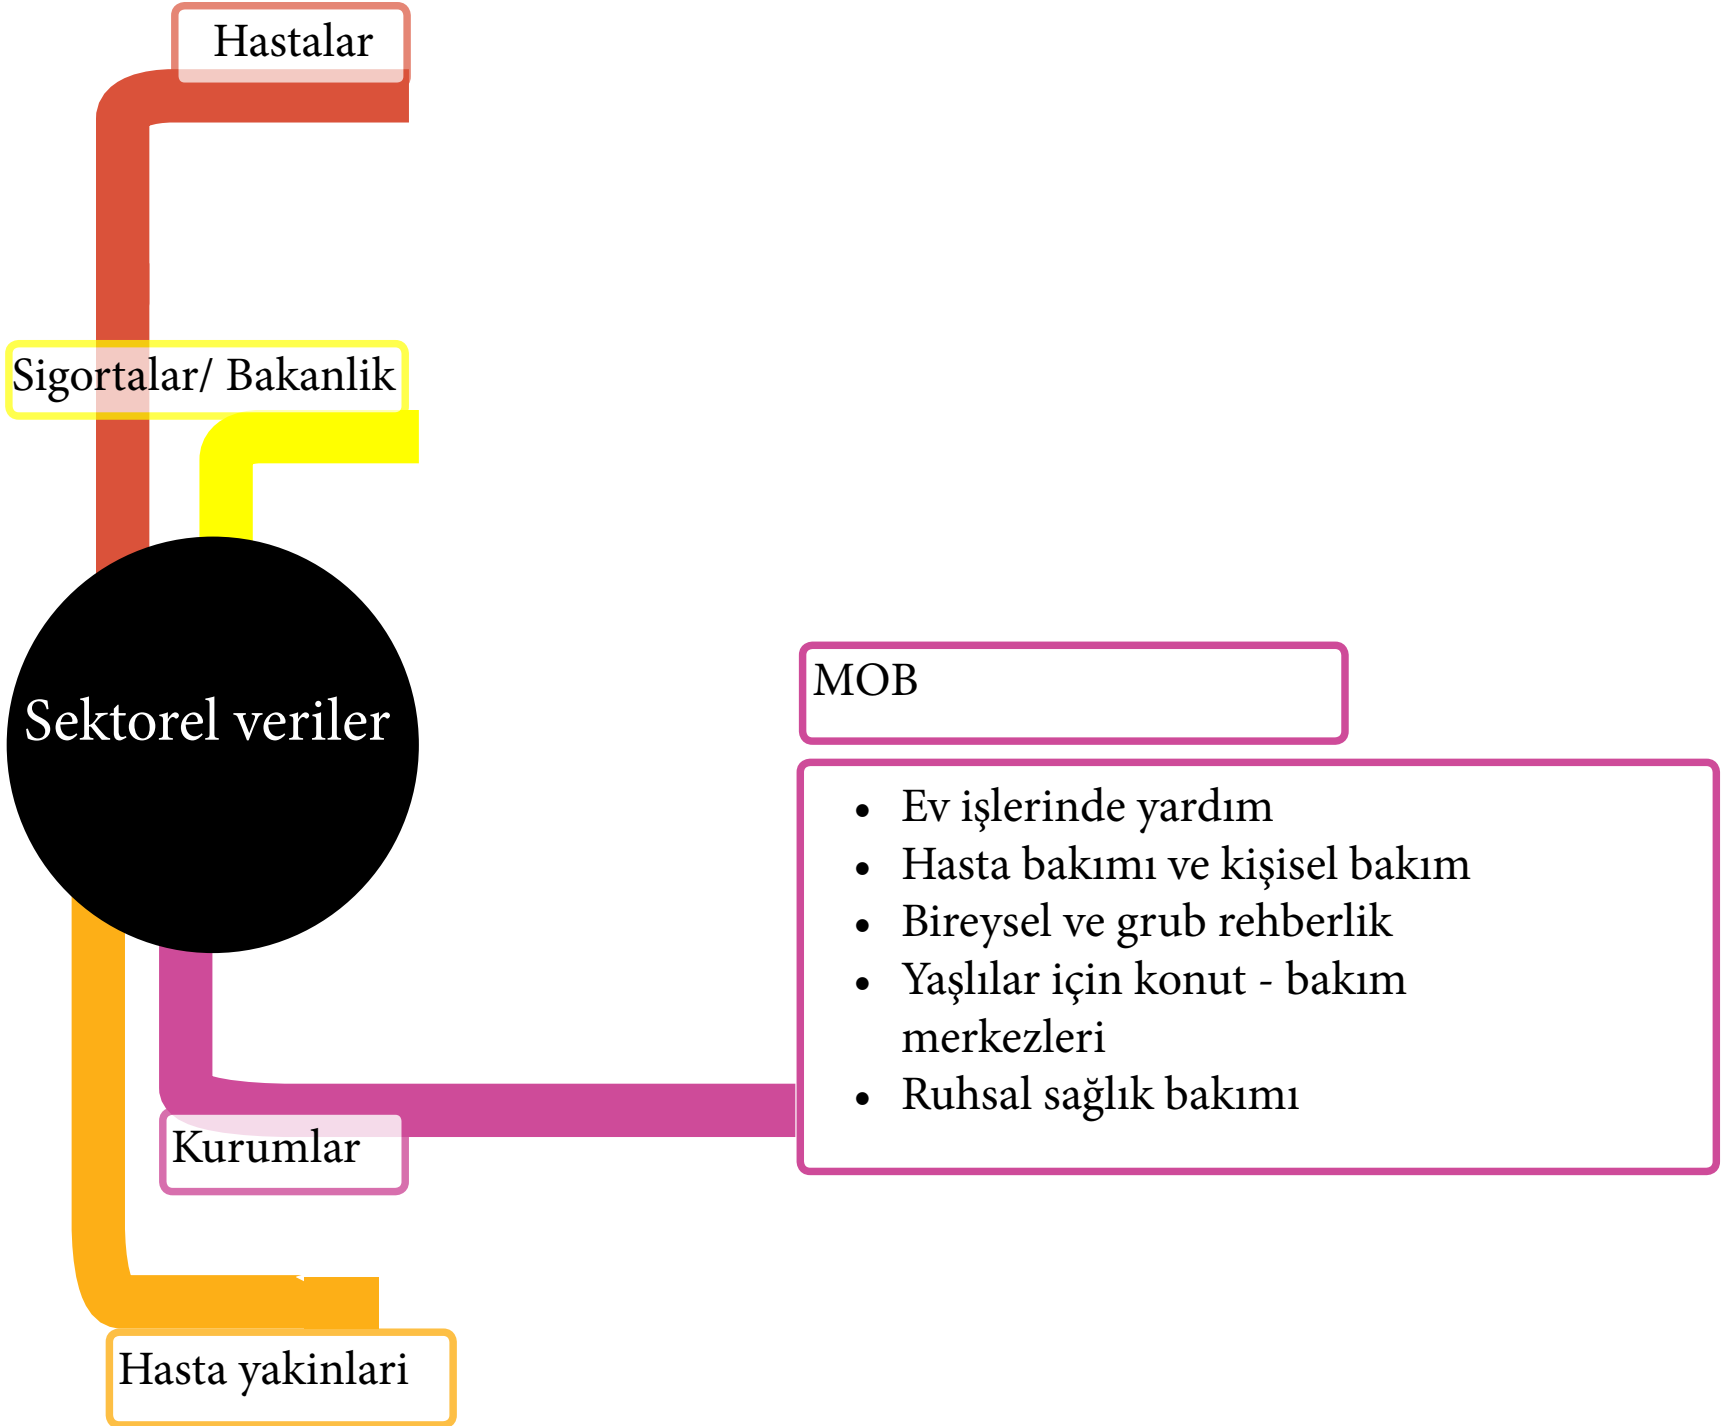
Hastalar

Sigortalar/ Bakanlik

Sektorel veriler

MOB

- Ev işlerinde yardım
- Hasta bakımı ve kişisel bakım
- Bireysel ve grub rehberlik
- Yaşlılar için konut - bakım merkezleri
- Ruhsal sağlık bakımı

Kurumlar

Hasta yakinlari